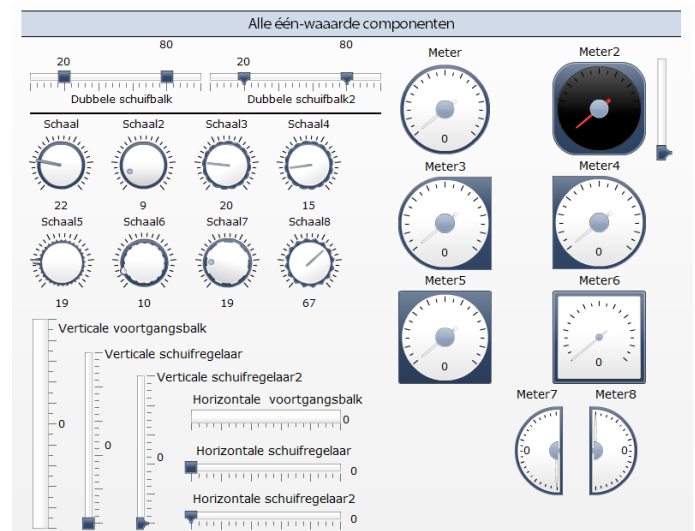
Alle één-waaarde componenten

20 80
Dubbele schuifbalk

20 80
Dubbele schuifbalk2

Schaal
22

Schaal2
9

Schaal3
20

Schaal4
15

Schaal5
19

Schaal6
10

Schaal7
19

Schaal8
67

Vericale voortgangsbalk
0

Verticale schuifregelaar
0

Verticale schuifregelaar2
0

Horizontale voortgangsbalk
0

Horizontale schuifregelaar
0

Horizontale schuifregelaar2
0

Meter
0

Meter2

Meter3
0

Meter4
0

Meter5
0

Meter6
0

Meter7
-0

Meter8
0